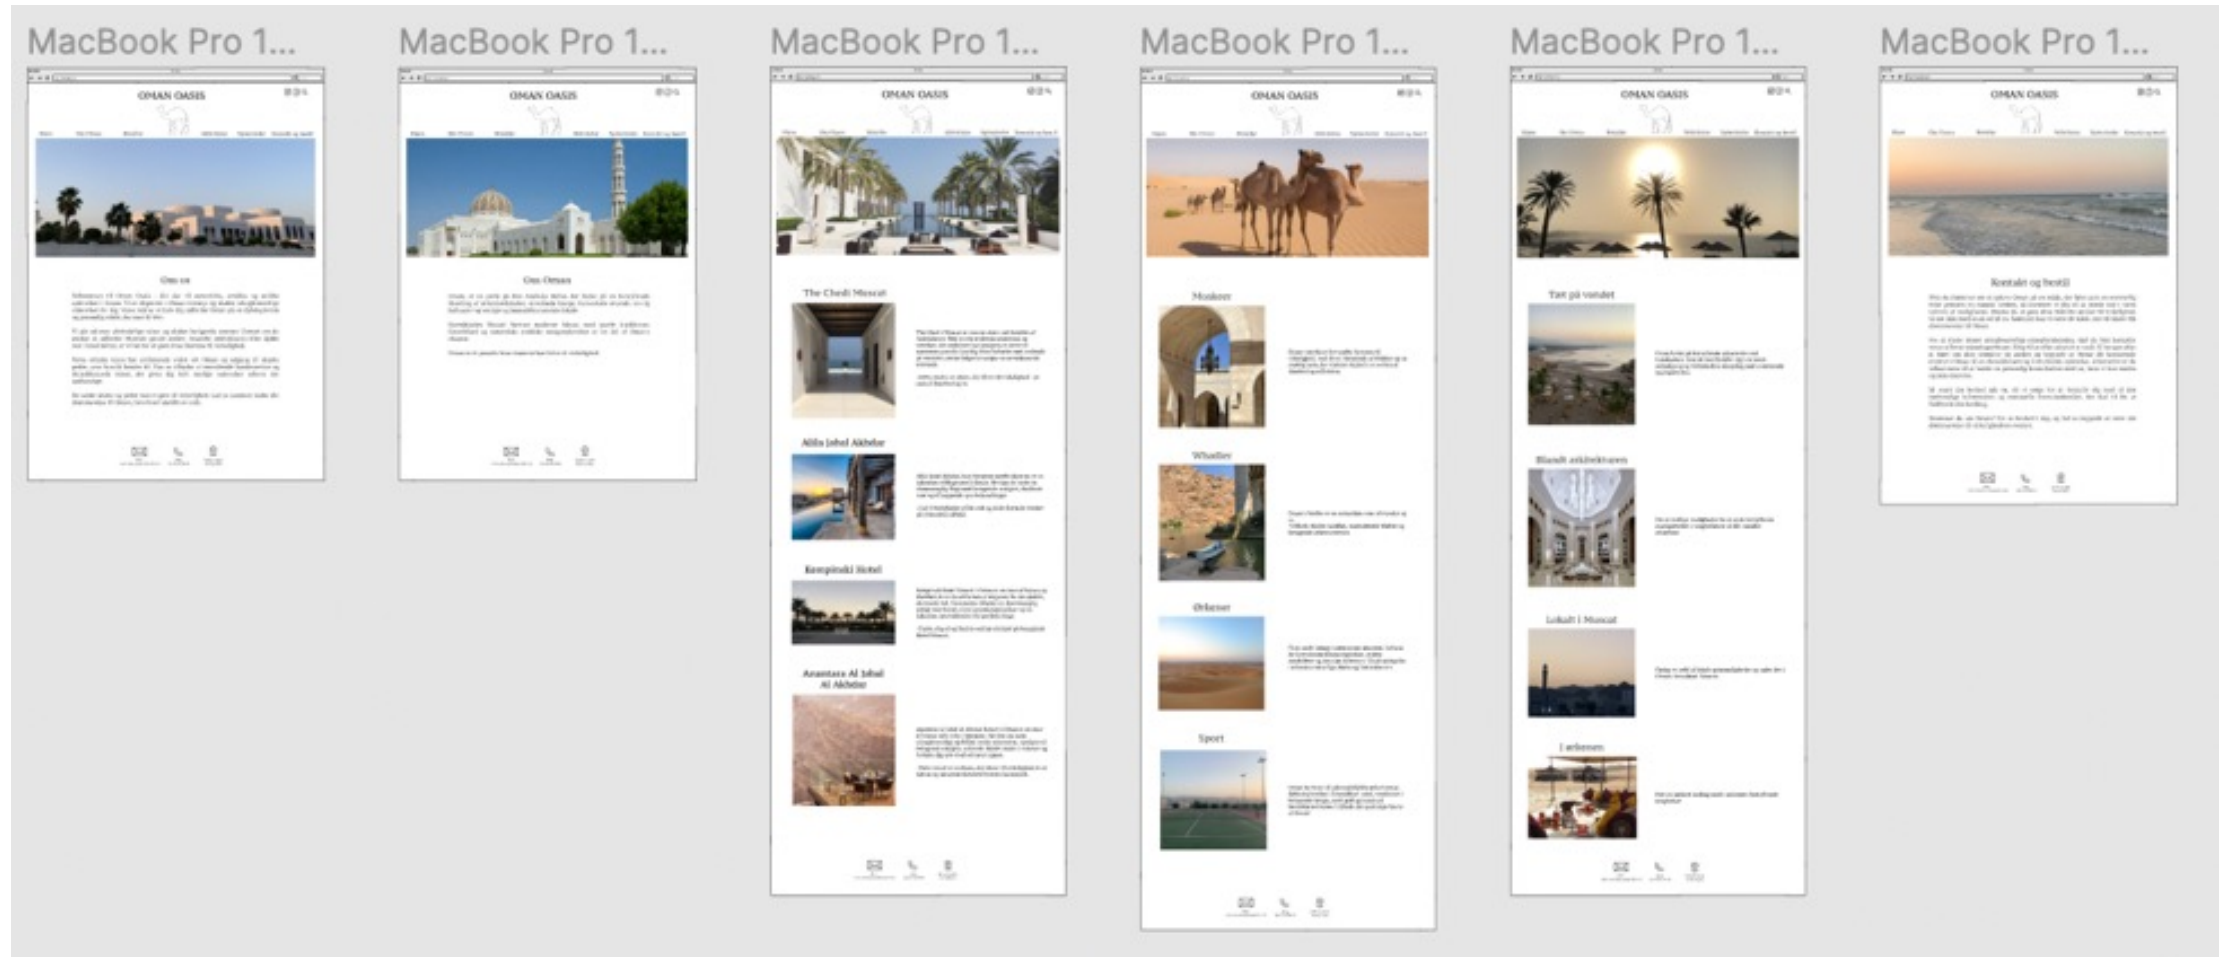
MacBook Pro 1...

OMAN OASIS

Om os

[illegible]

MacBook Pro 1...

OMAN OASIS

Om Oman

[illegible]

MacBook Pro 1...

OMAN OASIS

The Chedi Muscat

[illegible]

Alila Jabal Akhdar

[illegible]

Kempinski Hotel

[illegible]

Anantara Al Jabal Al Akhdar

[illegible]

MacBook Pro 1...

OMAN OASIS

Moskeer

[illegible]

Whadier

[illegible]

Ørkener

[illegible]

Sport

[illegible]

MacBook Pro 1...

OMAN OASIS

Tæt på vandet

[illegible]

Blandt arkitekturen

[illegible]

Lokalt i Muscat

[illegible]

I ørkenen

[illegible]

MacBook Pro 1...

OMAN OASIS

Kontakt og bestil

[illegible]